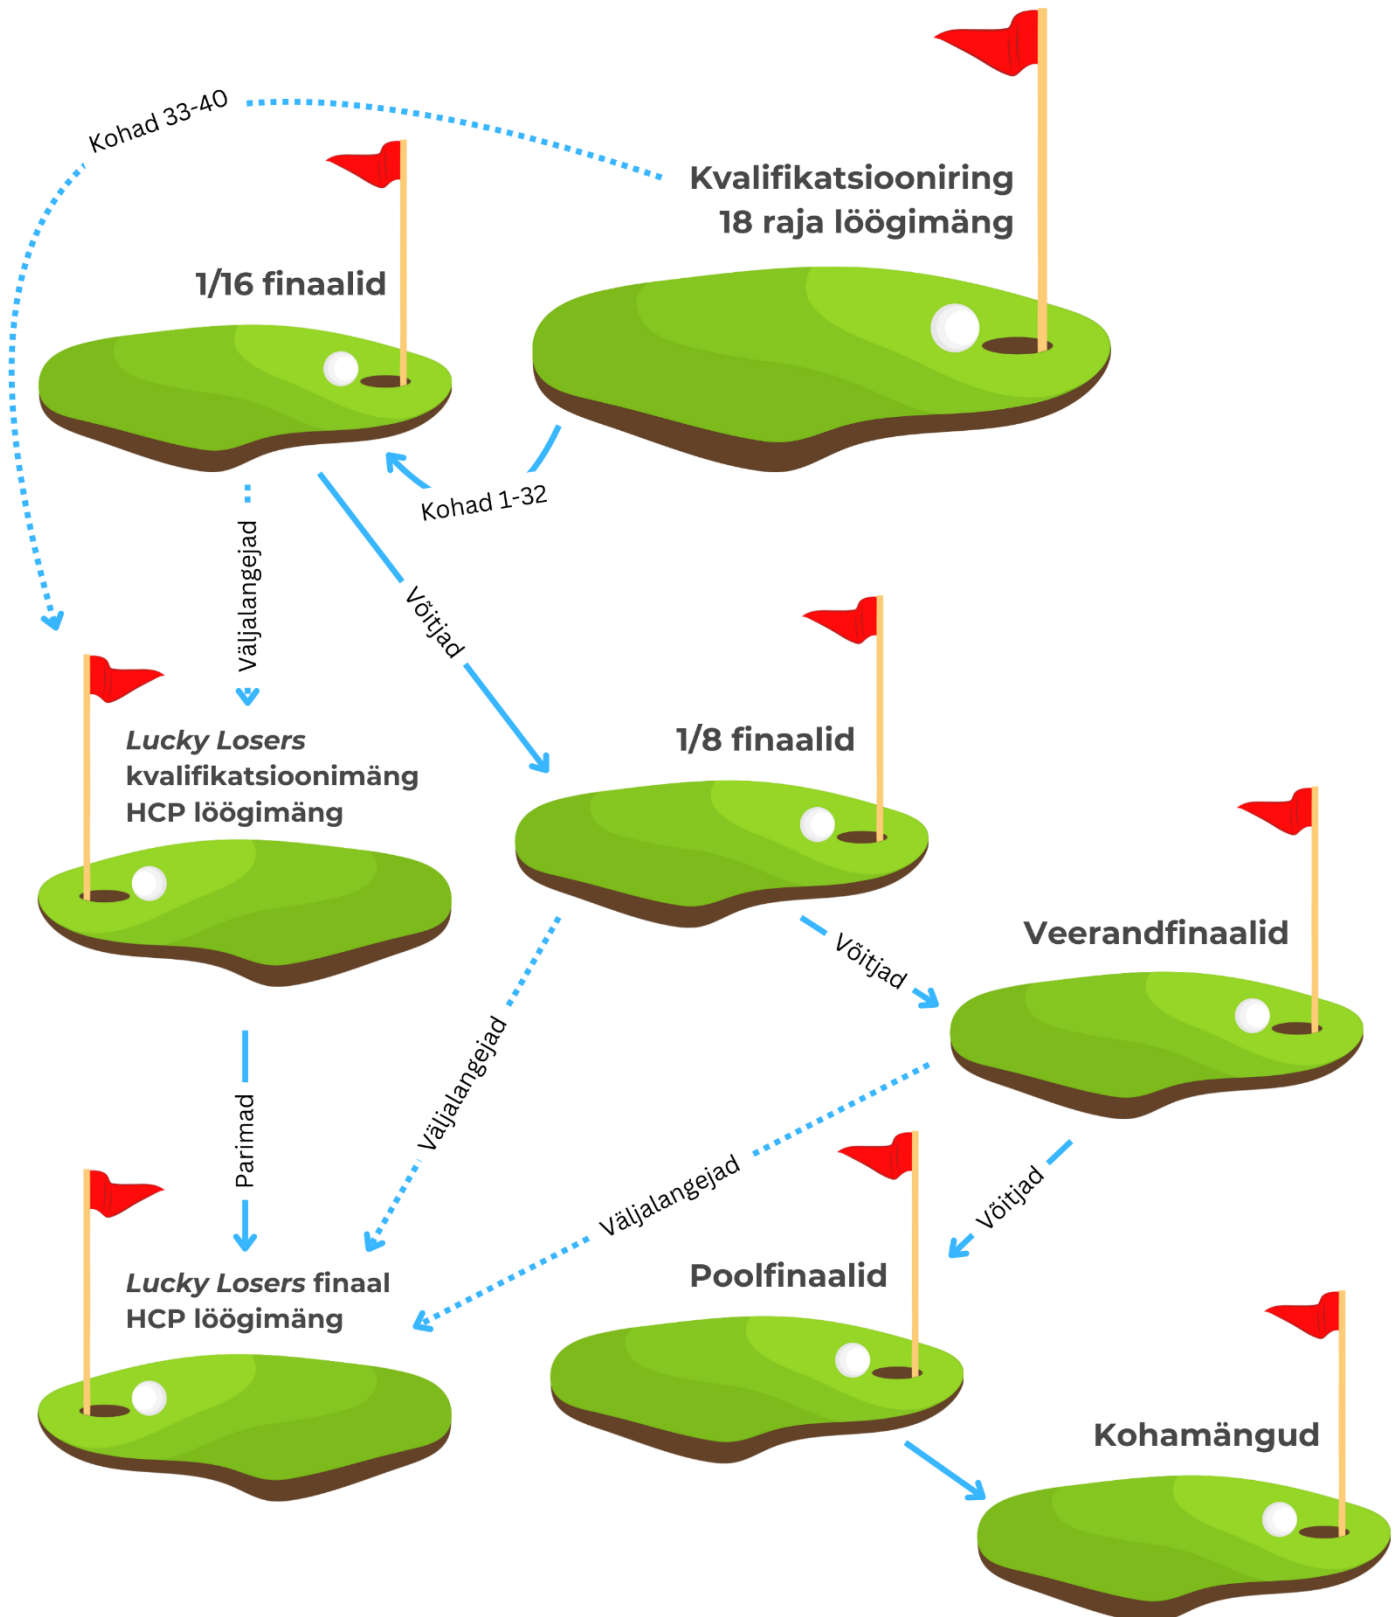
Kohad 33-40

Kvalifikatsiooniring
18 raja löögimäng

1/16 finaalid

Kohad 1-32

Väljalangejad

Võitjad

Lucky Losers
kvalifikatsioonimäng
HCP löögimäng

1/8 finaalid

Võitjad

Veerandfinaalid

Parimad

Väljalangejad

Väljalangejad

Võitjad

Poolfinaalid

Lucky Losers finaal
HCP löögimäng

Kohamängud